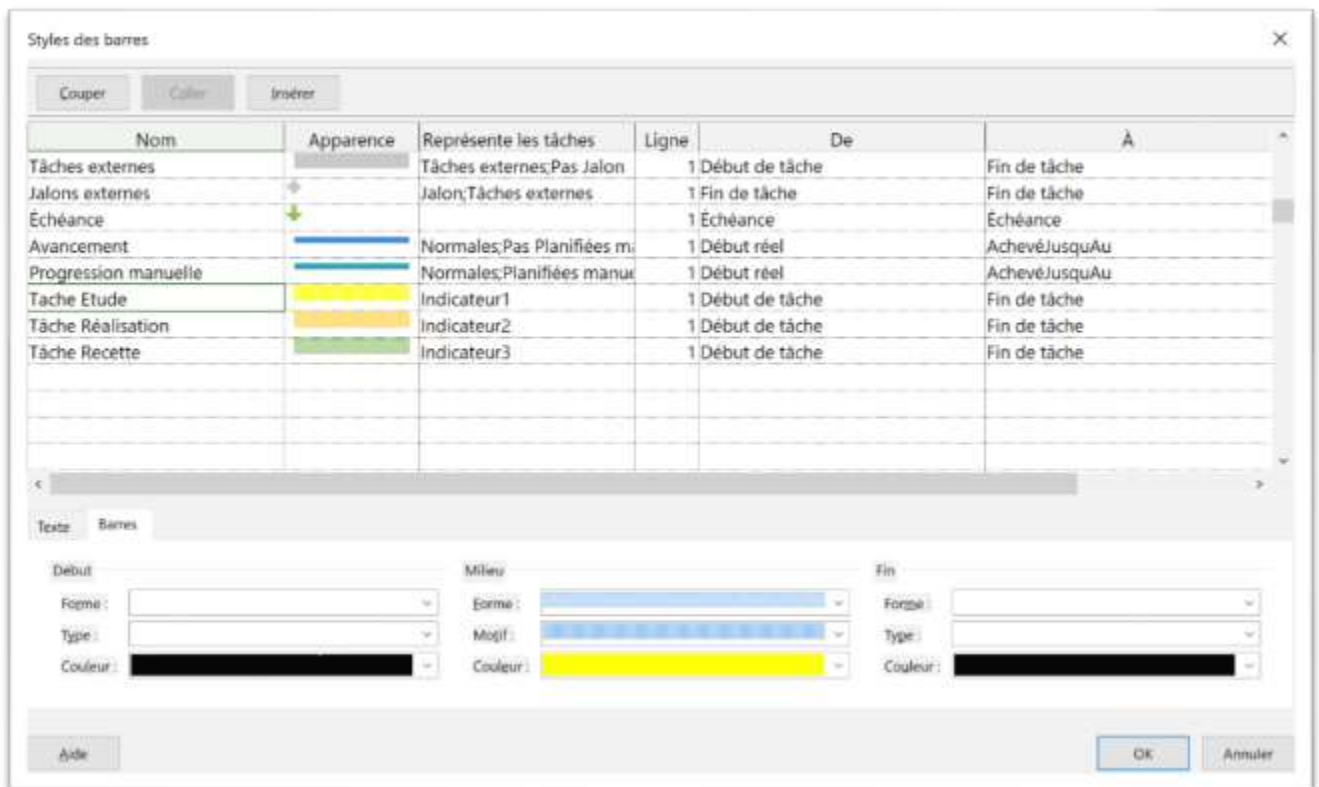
Styles des barres

×

Couper | Coller | Insérer

| Nom | Apparence | Représente les tâches | Ligne | De | À |
|---|---|---|---|---|---|
| Tâches externes | | Tâches externes;Pas Jalon | 1 | Début de tâche | Fin de tâche |
| Jalons externes | | Jalon;Tâches externes | 1 | Fin de tâche | Fin de tâche |
| Échéance | | | 1 | Échéance | Échéance |
| Avancement | | Normales;Pas Planifiées ma | 1 | Début réel | AchevéJusquAu |
| Progression manuelle | | Normales;Planifiées manue | 1 | Début réel | AchevéJusquAu |
| Tache Etude | | Indicateur1 | 1 | Début de tâche | Fin de tâche |
| Tâche Réalisation | | Indicateur2 | 1 | Début de tâche | Fin de tâche |
| Tâche Recette | | Indicateur3 | 1 | Début de tâche | Fin de tâche |

Texte | Barres

Debut
Forme :
Type :
Couleur :

Milieu
Forme :
Motif :
Couleur :

Fin
Forme :
Type :
Couleur :

Aide

OK | Annuler